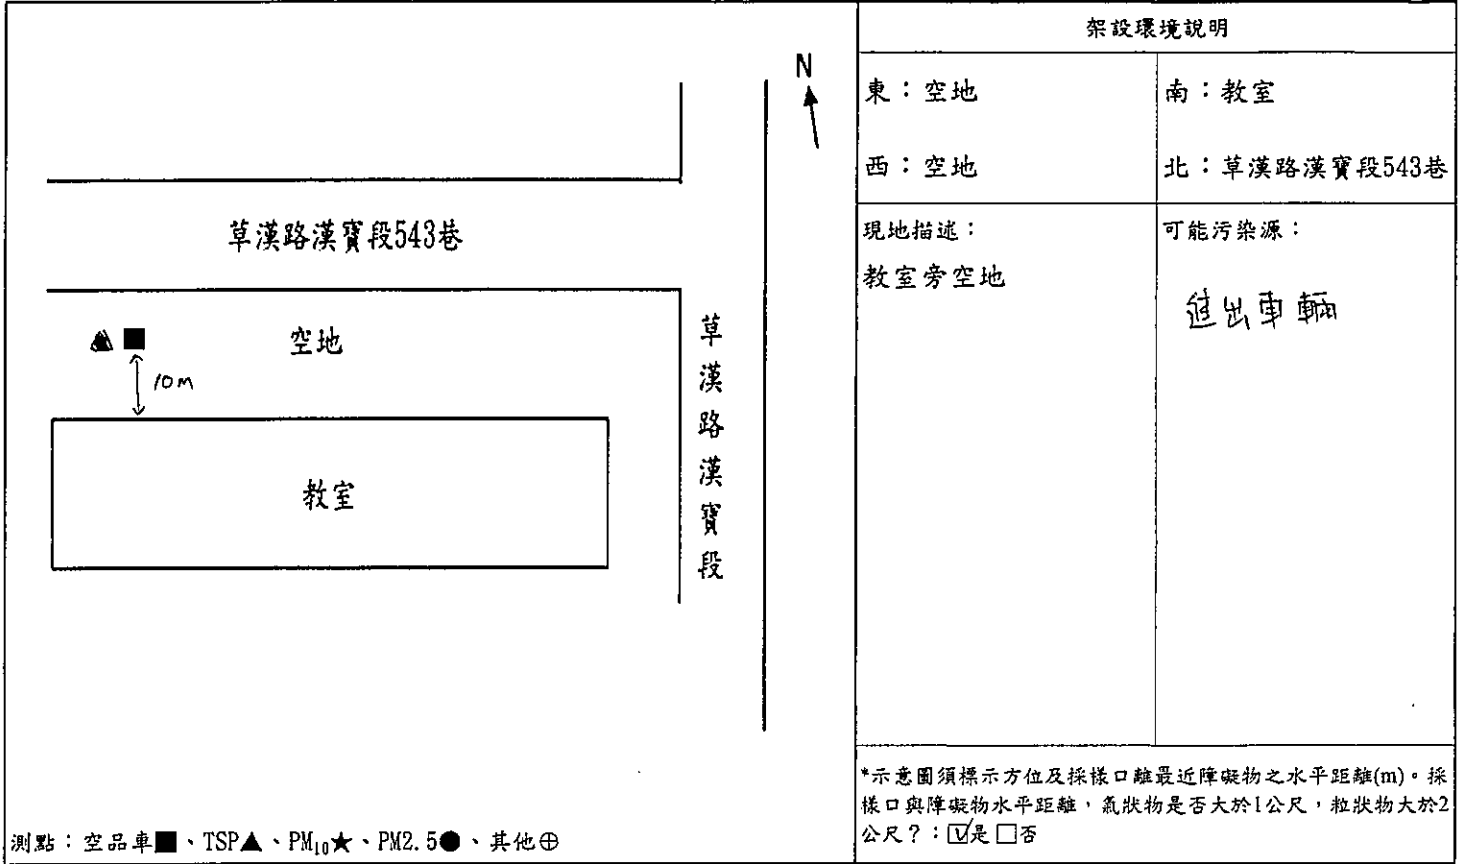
N

草漢路漢寶段543巷

空地

10m

教室

草漢路漢寶段

測點：空品車■、TSP▲、PM$_{10}$★、PM2.5●、其他⊕

| 架設環境說明 | |
|---|---|
| 東：空地 | 南：教室 |
| 西：空地 | 北：草漢路漢寶段543巷 |
| 現地描述：<br>教室旁空地 | 可能污染源：<br>進出車輛 |

*示意圖須標示方位及採樣口離最近障礙物之水平距離(m)。採樣口與障礙物水平距離，氣狀物是否大於1公尺，粒狀物大於2公尺？：☑是 □否